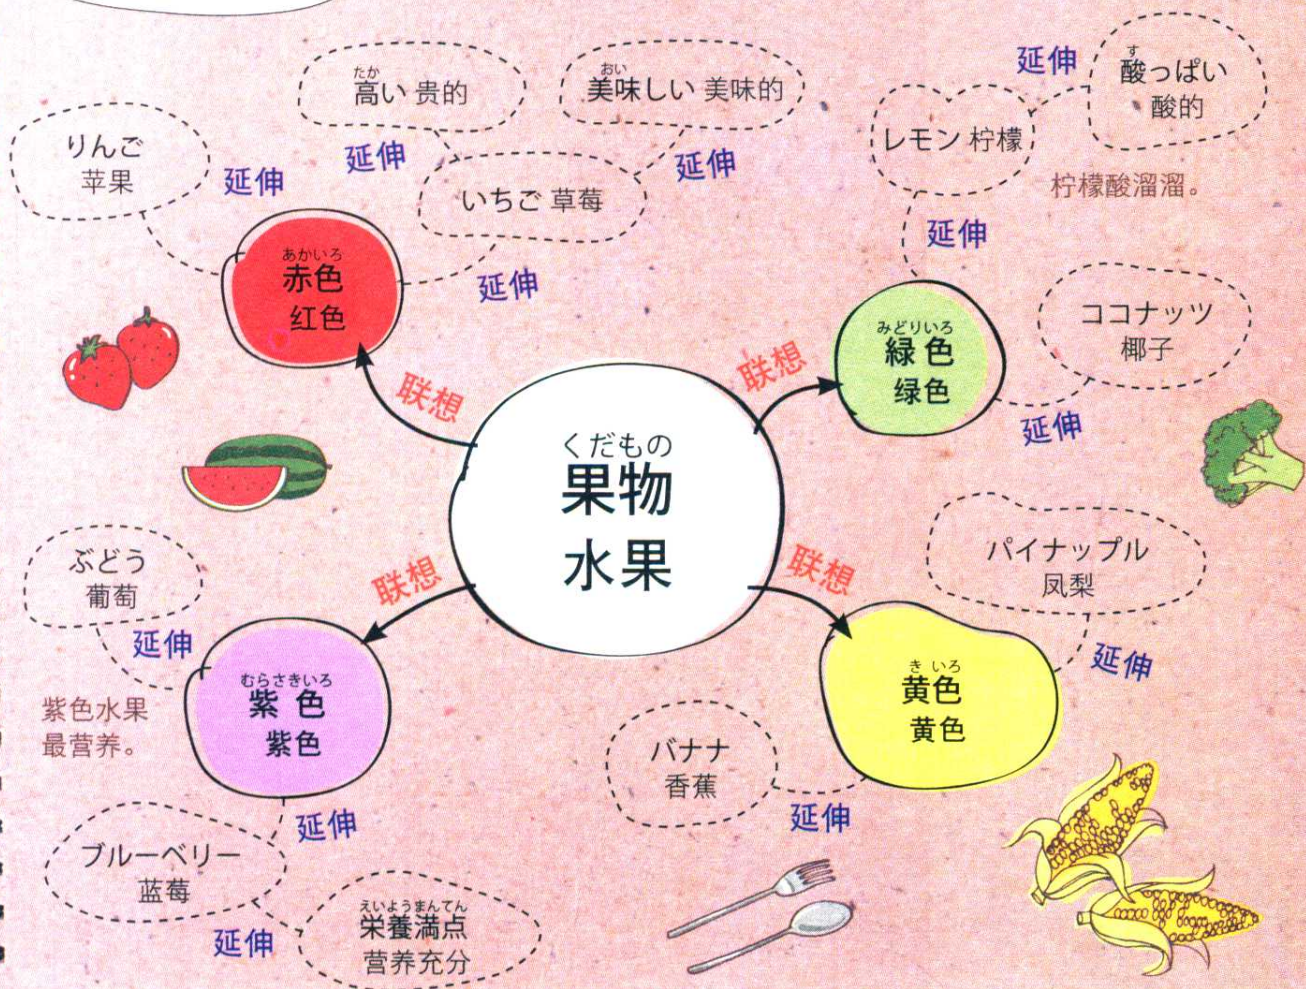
たか
高い 贵的

おい
美味しい 美味的

す
酸っぱい
酸的

延伸

りんご
苹果

延伸

延伸

延伸

レモン 柠檬

柠檬酸溜溜。

いちご 草莓

延伸

あかいろ
赤色
红色

延伸

ココナッツ
椰子

联想

みどりいろ
緑色
绿色

联想

延伸

くだもの
果物
水果

联想

联想

パイナップル
凤梨

ぶどう
葡萄

延伸

延伸

むらさきいろ
紫色
紫色

き いろ
黄色
黄色

紫色水果
最营养。

バナナ
香蕉

延伸

延伸

ブルーベリー
蓝莓

延伸

えいようまんてん
栄養満点
营养充分